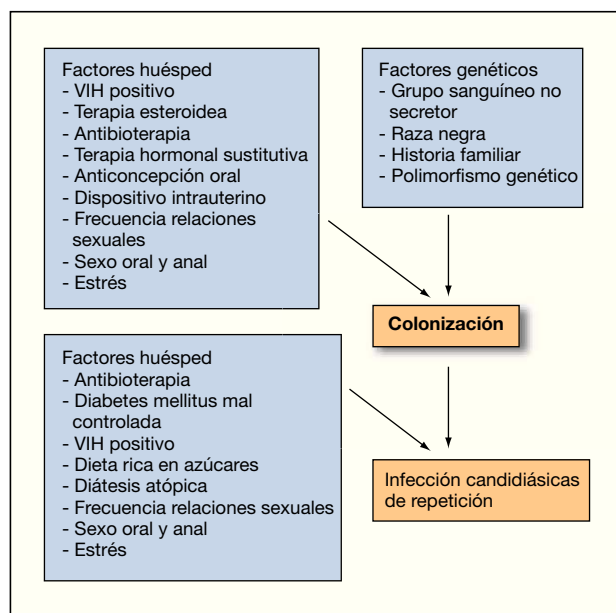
Factores huésped
- VIH positivo
- Terapia esteroidea
- Antibioterapia
- Terapia hormonal sustitutiva
- Anticoncepción oral
- Dispositivo intrauterino
- Frecuencia relaciones sexuales
- Sexo oral y anal
- Estrés

Factores genéticos
- Grupo sanguíneo no secretor
- Raza negra
- Historia familiar
- Polimorfismo genético

Colonización

Factores huésped
- Antibioterapia
- Diabetes mellitus mal controlada
- VIH positivo
- Dieta rica en azúcares
- Diátesis atópica
- Frecuencia relaciones sexuales
- Sexo oral y anal
- Estrés

Infección candidiásicas de repetición